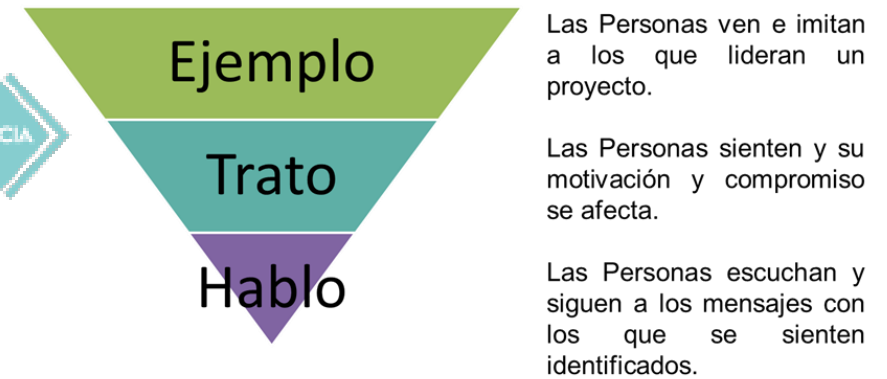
CIA

Ejemplo

Trato

Hablo

Las Personas ven e imitan a los que lideran un proyecto.

Las Personas sienten y su motivación y compromiso se afecta.

Las Personas escuchan y siguen a los mensajes con los que se sienten identificados.